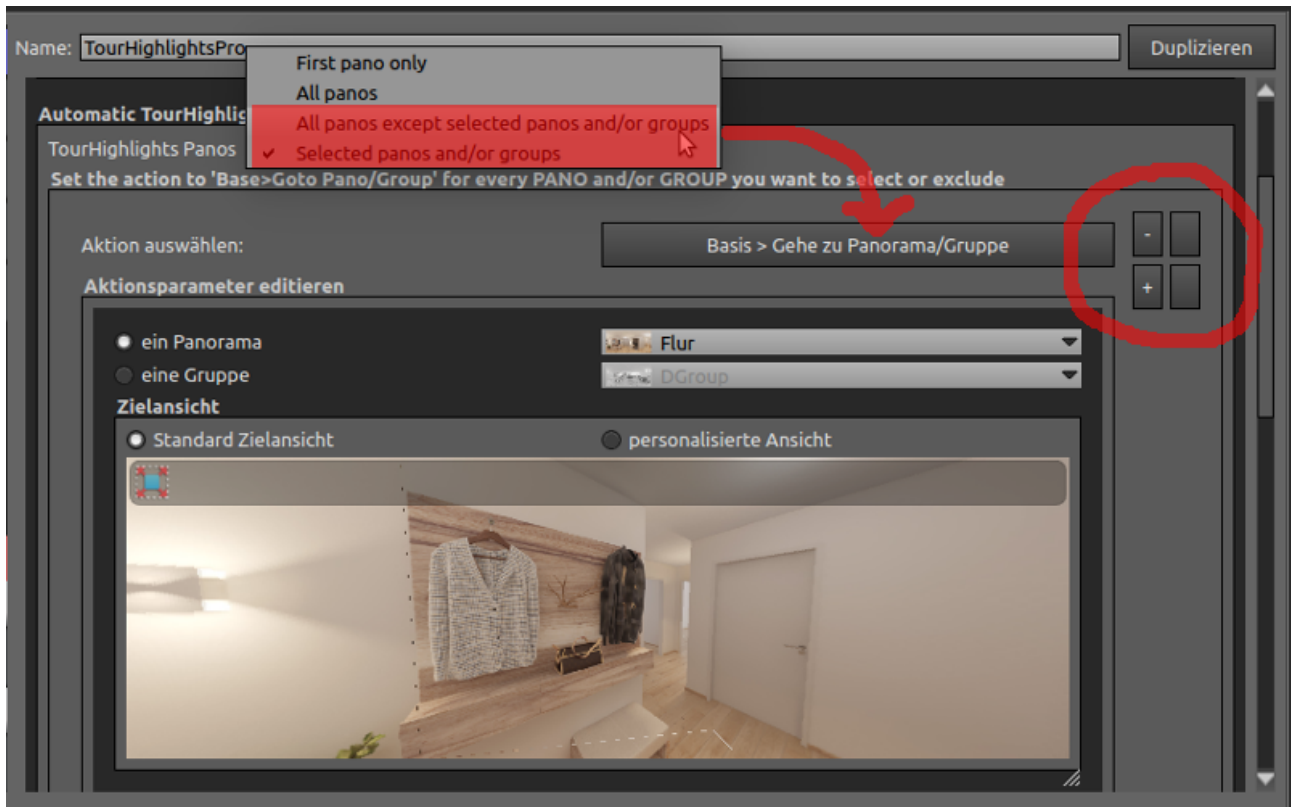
Name: TourHighlightsPro

Duplizieren

First pano only
All panos
All panos except selected panos and/or groups
✓ Selected panos and/or groups

Automatic TourHighlig

TourHighlights Panos

Set the action to 'Base>Goto Pano/Group' for every PANO and/or GROUP you want to select or exclude

Aktion auswählen:

Basis > Gehe zu Panorama/Gruppe

-

+

Aktionsparameter editieren

ein Panorama

Flur

eine Gruppe

DGroup

Zielansicht

Standard Zielansicht

personalisierte Ansicht